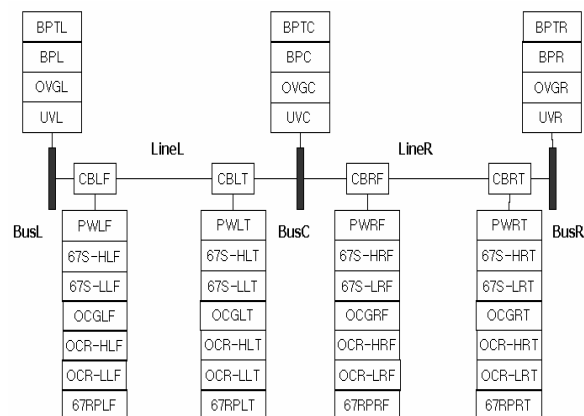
BPTL
BPL
OVGL
UVL

BPTC
BPC
OVGC
UVC

BPTR
BPR
OVGR
UVR

LineL

LineR

CBLF

CBLT

CBRF

CBRT

BusL

BusC

BusR

PWLF
67S-HLF
67S-LLF
OCGLF
OCR-HLF
OCR-LLF
67RPLF

PWLT
67S-HLT
67S-LLT
OCGLT
OCR-HLT
OCR-LLT
67RPLT

PWRF
67S-HRF
67S-LRF
OCGRF
OCR-HRF
OCR-LRF
67RPRF

PWRT
67S-HRT
67S-LRT
OCGRT
OCR-HRT
OCR-LRT
67RPRT